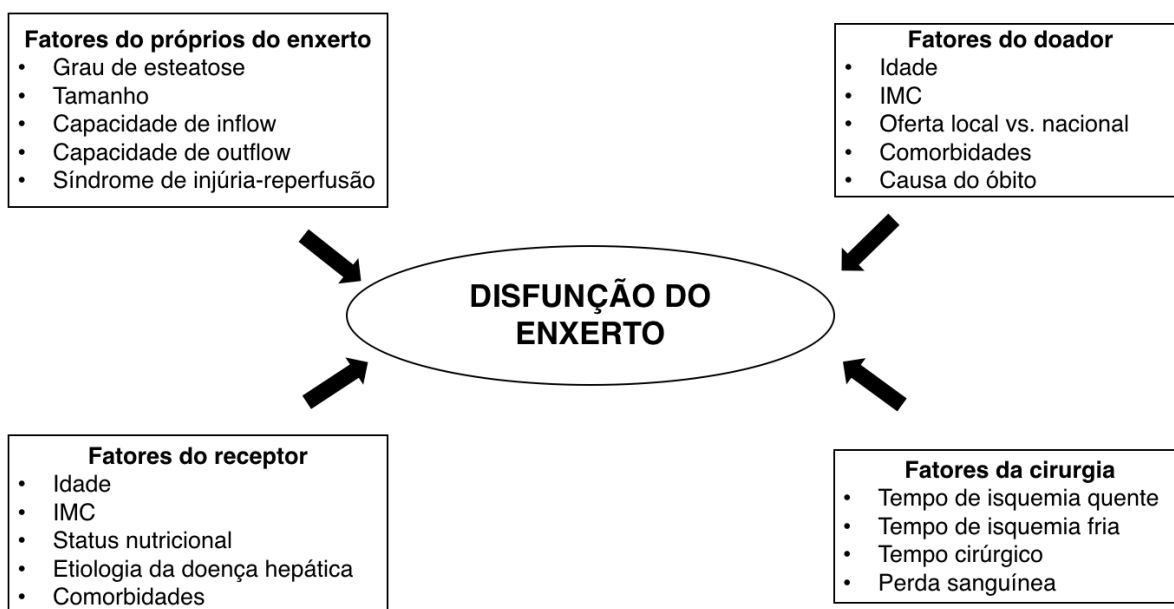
**Fatores do próprios do enxerto**
- Grau de esteatose
- Tamanho
- Capacidade de inflow
- Capacidade de outflow
- Síndrome de injúria-reperfusão

**Fatores do doador**
- Idade
- IMC
- Oferta local vs. nacional
- Comorbidades
- Causa do óbito

**DISFUNÇÃO DO ENXERTO**

**Fatores do receptor**
- Idade
- IMC
- Status nutricional
- Etiologia da doença hepática
- Comorbidades

**Fatores da cirurgia**
- Tempo de isquemia quente
- Tempo de isquemia fria
- Tempo cirúrgico
- Perda sanguínea